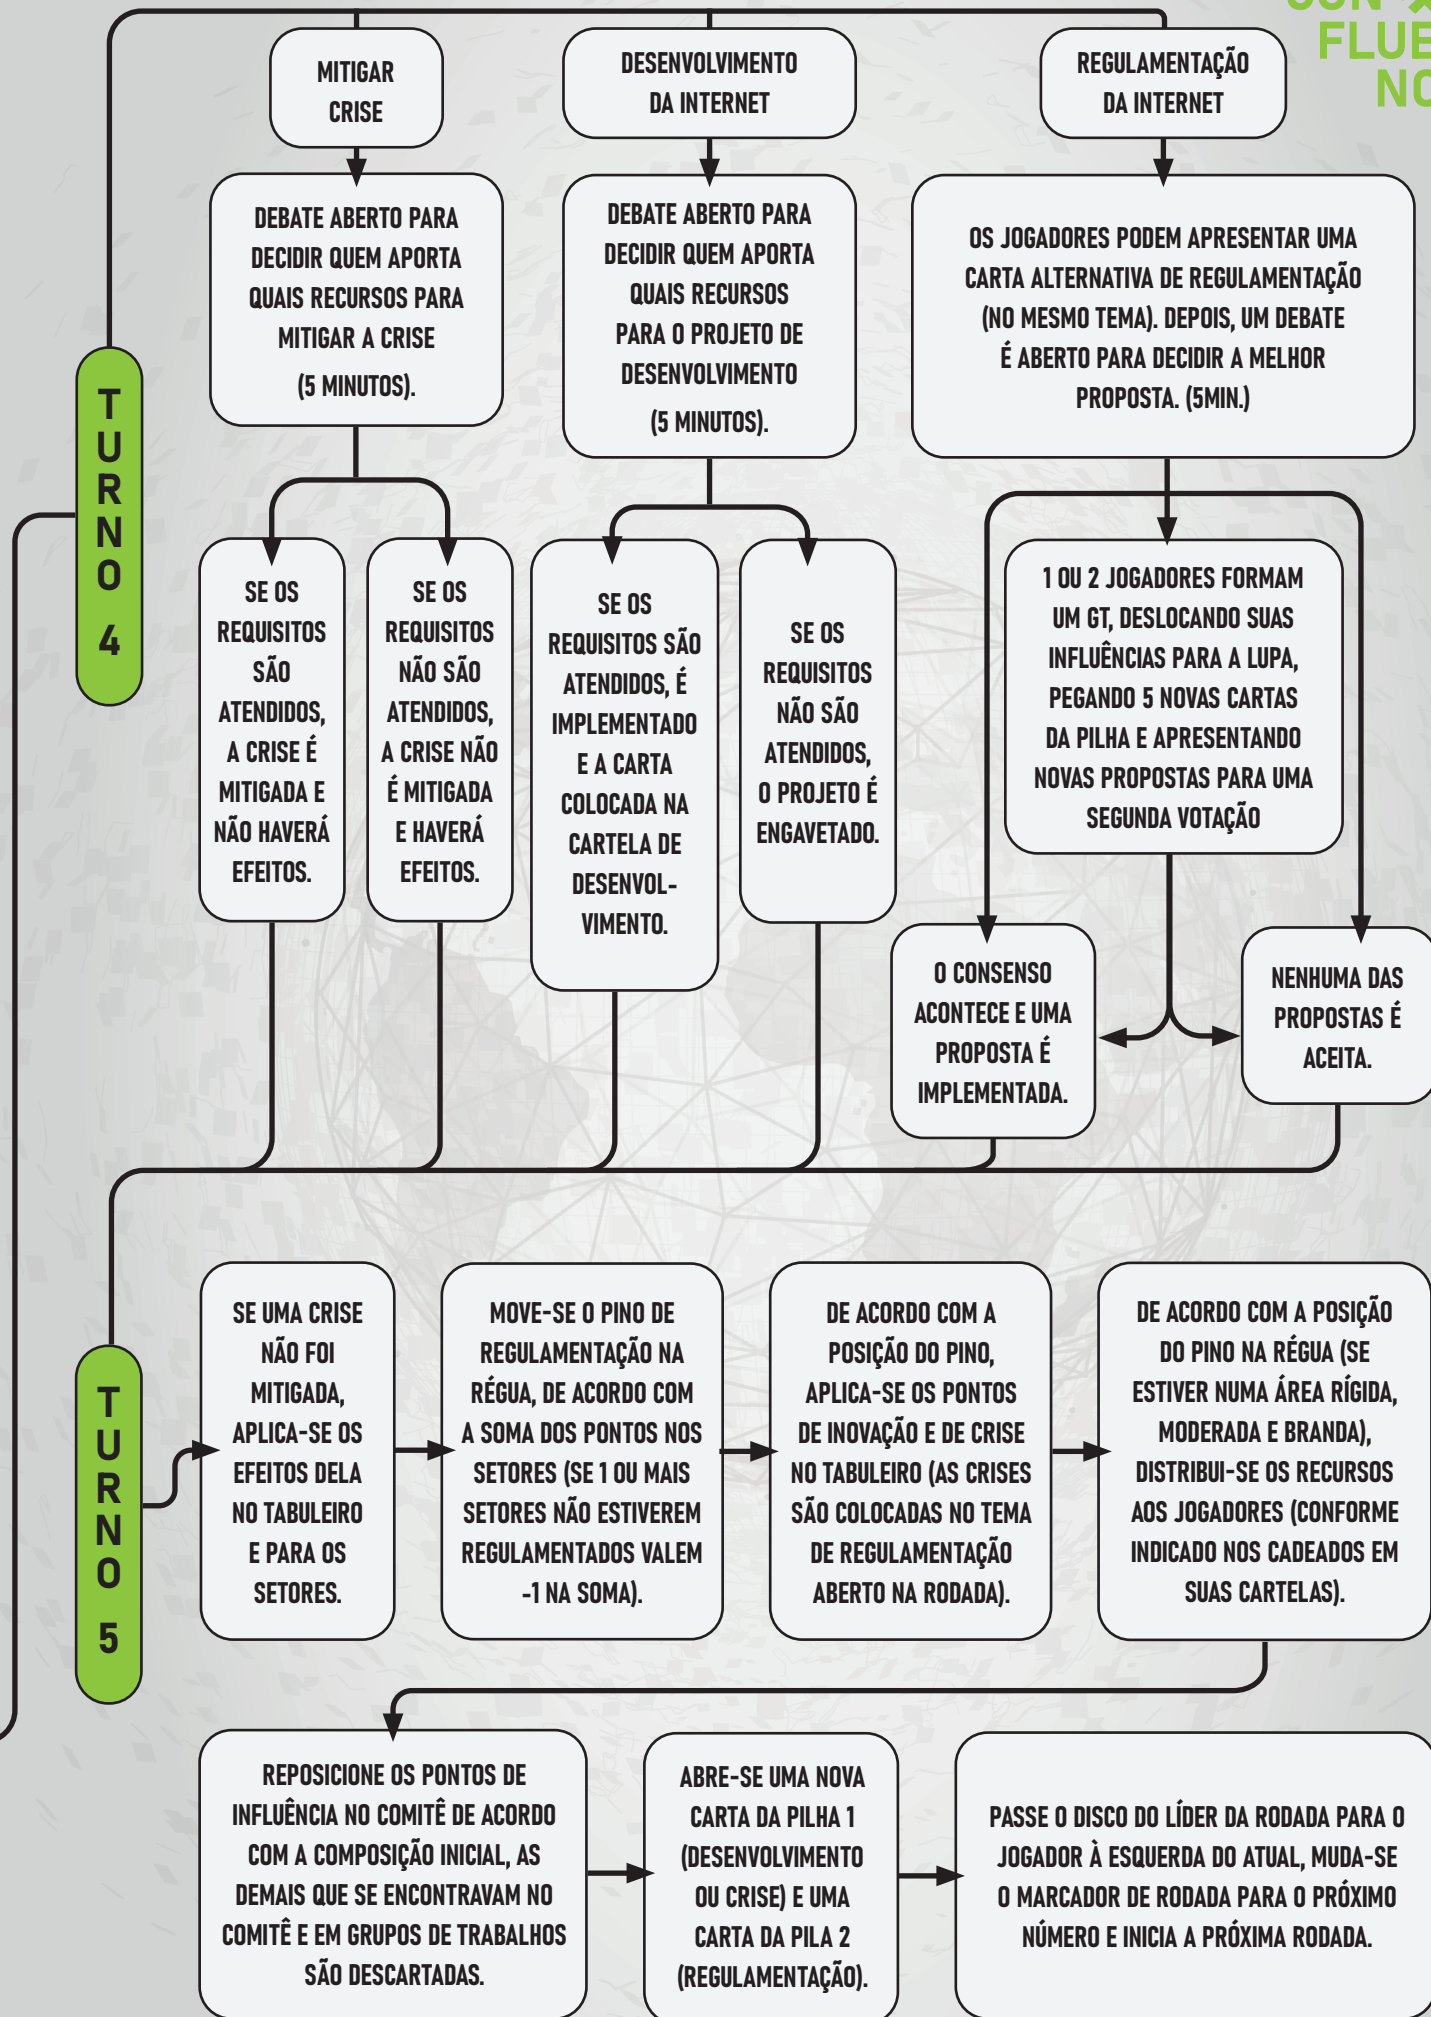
CON
FLUE
NO

MITIGAR CRISE

DESENVOLVIMENTO DA INTERNET

REGULAMENTAÇÃO DA INTERNET

DEBATE ABERTO PARA DECIDIR QUEM APORTA QUAIS RECURSOS PARA MITIGAR A CRISE (5 MINUTOS).

DEBATE ABERTO PARA DECIDIR QUEM APORTA QUAIS RECURSOS PARA O PROJETO DE DESENVOLVIMENTO (5 MINUTOS).

OS JOGADORES PODEM APRESENTAR UMA CARTA ALTERNATIVA DE REGULAMENTAÇÃO (NO MESMO TEMA). DEPOIS, UM DEBATE É ABERTO PARA DECIDIR A MELHOR PROPOSTA. (5MIN.)

TURNO 4

SE OS REQUISITOS SÃO ATENDIDOS, A CRISE É MITIGADA E NÃO HAVERÁ EFEITOS.

SE OS REQUISITOS NÃO SÃO ATENDIDOS, A CRISE NÃO É MITIGADA E HAVERÁ EFEITOS.

SE OS REQUISITOS SÃO ATENDIDOS, É IMPLEMENTADO E A CARTA COLOCADA NA CARTELA DE DESENVOLVIMENTO.

SE OS REQUISITOS NÃO SÃO ATENDIDOS, O PROJETO É ENGAVETADO.

1 OU 2 JOGADORES FORMAM UM GT, DESLOCANDO SUAS INFLUÊNCIAS PARA A LUPA, PEGANDO 5 NOVAS CARTAS DA PILHA E APRESENTANDO NOVAS PROPOSTAS PARA UMA SEGUNDA VOTAÇÃO

O CONSENSO ACONTECE E UMA PROPOSTA É IMPLEMENTADA.

NENHUMA DAS PROPOSTAS É ACEITA.

TURNO 5

SE UMA CRISE NÃO FOI MITIGADA, APLICA-SE OS EFEITOS DELA NO TABULEIRO E PARA OS SETORES.

MOVE-SE O PINO DE REGULAMENTAÇÃO NA RÉGUA, DE ACORDO COM A SOMA DOS PONTOS NOS SETORES (SE 1 OU MAIS SETORES NÃO ESTIVEREM REGULAMENTADOS VALEM -1 NA SOMA).

DE ACORDO COM A POSIÇÃO DO PINO, APLICA-SE OS PONTOS DE INOVAÇÃO E DE CRISE NO TABULEIRO (AS CRISES SÃO COLOCADAS NO TEMA DE REGULAMENTAÇÃO ABERTO NA RODADA).

DE ACORDO COM A POSIÇÃO DO PINO NA RÉGUA (SE ESTIVER NUMA ÁREA RÍGIDA, MODERADA E BRANDA), DISTRIBUI-SE OS RECURSOS AOS JOGADORES (CONFORME INDICADO NOS CADEADOS EM SUAS CARTELAS).

REPOSICIONE OS PONTOS DE INFLUÊNCIA NO COMITÊ DE ACORDO COM A COMPOSIÇÃO INICIAL, AS DEMAIS QUE SE ENCONTRAVAM NO COMITÊ E EM GRUPOS DE TRABALHOS SÃO DESCARTADAS.

ABRE-SE UMA NOVA CARTA DA PILHA 1 (DESENVOLVIMENTO OU CRISE) E UMA CARTA DA PILA 2 (REGULAMENTAÇÃO).

PASSE O DISCO DO LÍDER DA RODADA PARA O JOGADOR À ESQUERDA DO ATUAL, MUDA-SE O MARCADOR DE RODADA PARA O PRÓXIMO NÚMERO E INICIA A PRÓXIMA RODADA.